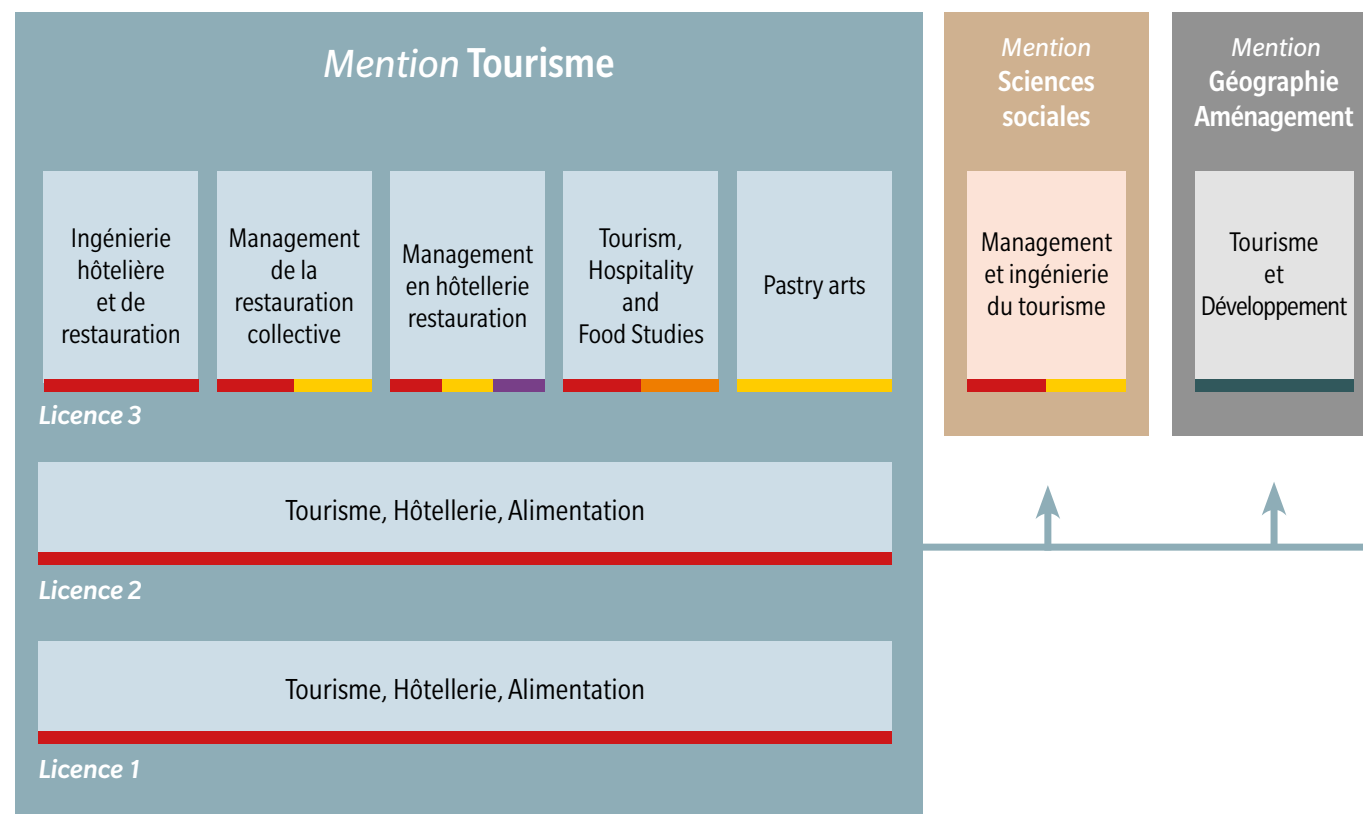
Mention Tourisme

Ingénierie hôtelière et de restauration

Management de la restauration collective

Management en hôtellerie restauration

Tourism, Hospitality and Food Studies

Pastry arts

Licence 3

Tourisme, Hôtellerie, Alimentation

Licence 2

Tourisme, Hôtellerie, Alimentation

Licence 1

Mention Sciences sociales

Management et ingénierie du tourisme

Mention Géographie Aménagement

Tourisme et Développement